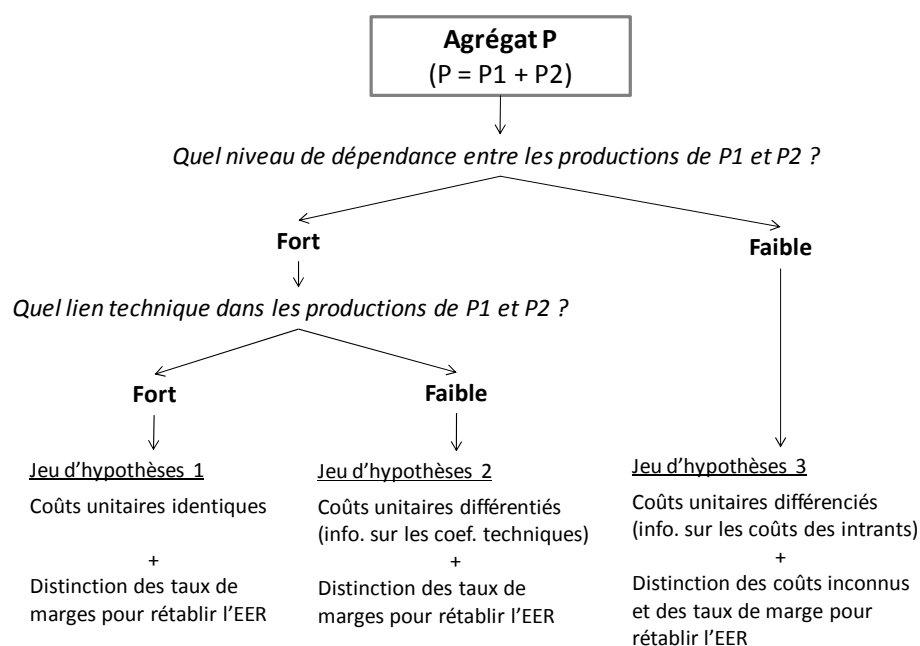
**Agrégat P**
(P = P1 + P2)

*Quel niveau de dépendance entre les productions de P1 et P2 ?*

**Fort**

*Quel lien technique dans les productions de P1 et P2 ?*

**Fort**

**Faible**

Jeu d'hypothèses 1

Coûts unitaires identiques

+

Distinction des taux de marges pour rétablir l'EER

Jeu d'hypothèses 2

Coûts unitaires différentiés (info. sur les coef. techniques)

+

Distinction des taux de marges pour rétablir l'EER

**Faible**

Jeu d'hypothèses 3

Coûts unitaires différenciés (info. sur les coûts des intrants)

+

Distinction des coûts inconnus et des taux de marge pour rétablir l'EER